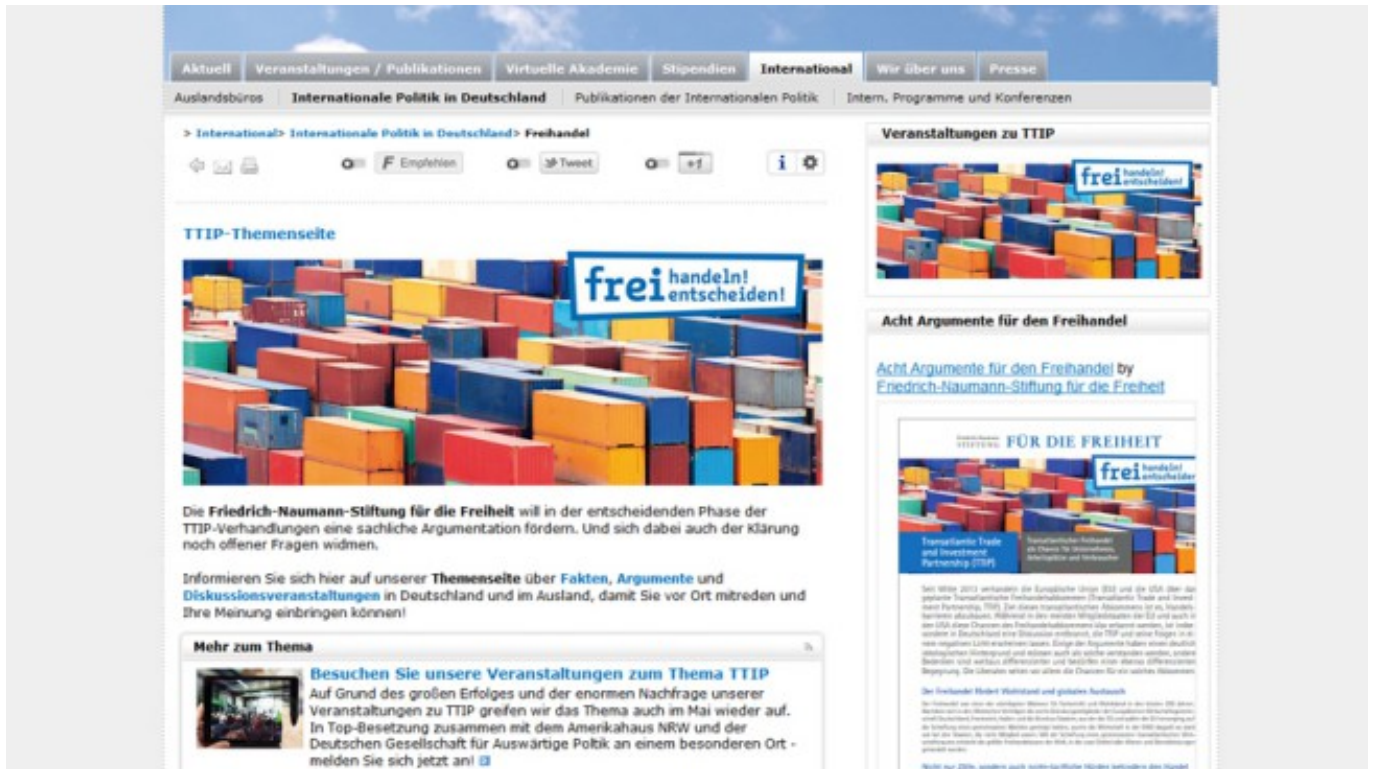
Aktuell | Veranstaltungen / Publikationen | Virtuelle Akademie | Stipendien | International | Wir über uns | Presse

Auslandsbüros | Internationale Politik in Deutschland | Publikationen der Internationalen Politik | Intern. Programme und Konferenzen

> International> Internationale Politik in Deutschland> Freihandel

Empfehlen | Tweet | +1

TTIP-Themenseite

frei handeln! entscheiden!

Die Friedrich-Naumann-Stiftung für die Freiheit will in der entscheidenden Phase der TTIP-Verhandlungen eine sachliche Argumentation fördern. Und sich dabei auch der Klärung noch offener Fragen widmen.

Informieren Sie sich hier auf unserer Themenseite über Fakten, Argumente und Diskussionsveranstaltungen in Deutschland und im Ausland, damit Sie vor Ort mitreden und Ihre Meinung einbringen können!

Mehr zum Thema

Besuchen Sie unsere Veranstaltungen zum Thema TTIP

Auf Grund des großen Erfolges und der enormen Nachfrage unserer Veranstaltungen zu TTIP greifen wir das Thema auch im Mai wieder auf. In Top-Besetzung zusammen mit dem Amerikahaus NRW und der Deutschen Gesellschaft für Auswärtige Politik an einem besonderen Ort - melden Sie sich jetzt an!

Veranstaltungen zu TTIP

frei handeln! entscheiden!

Acht Argumente für den Freihandel

Acht Argumente für den Freihandel by Friedrich-Naumann-Stiftung für die Freiheit

FÜR DIE FREIHEIT

frei handeln! entscheiden!

Transatlantic Trade and Investment Partnership (TTIP)

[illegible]